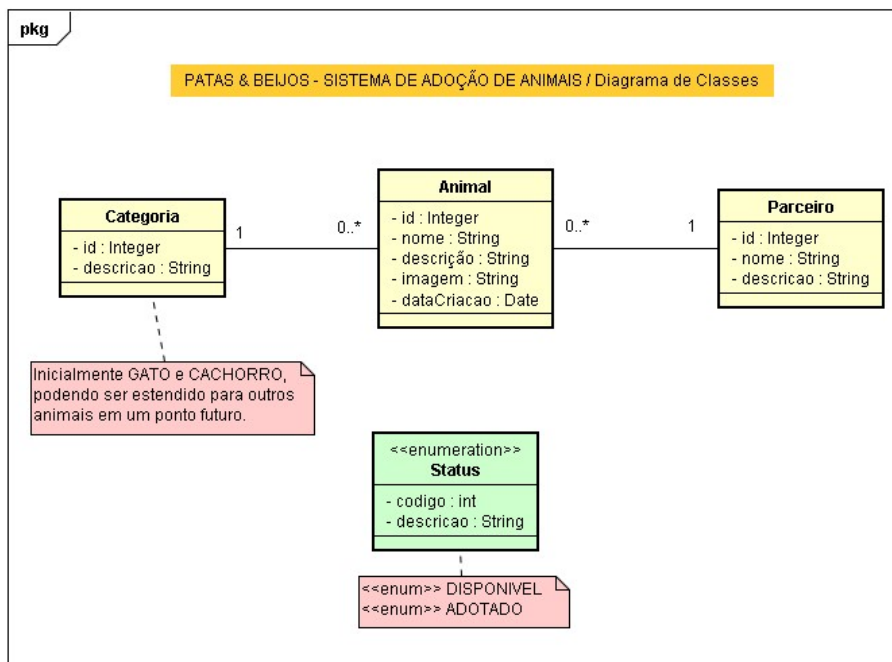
pkg

PATAS & BEIJOS - SISTEMA DE ADOÇÃO DE ANIMAIS / Diagrama de Classes

Categoria
- id : Integer
- descricao : String

1

0..*

Animal
- id : Integer
- nome : String
- descrição : String
- imagem : String
- dataCriacao : Date

0..*

1

Parceiro
- id : Integer
- nome : String
- descricao : String

Inicialmente GATO e CACHORRO, podendo ser estendido para outros animais em um ponto futuro.

<<enumeration>>
Status
- codigo : int
- descricao : String

<<enum>> DISPONIVEL
<<enum>> ADOTADO